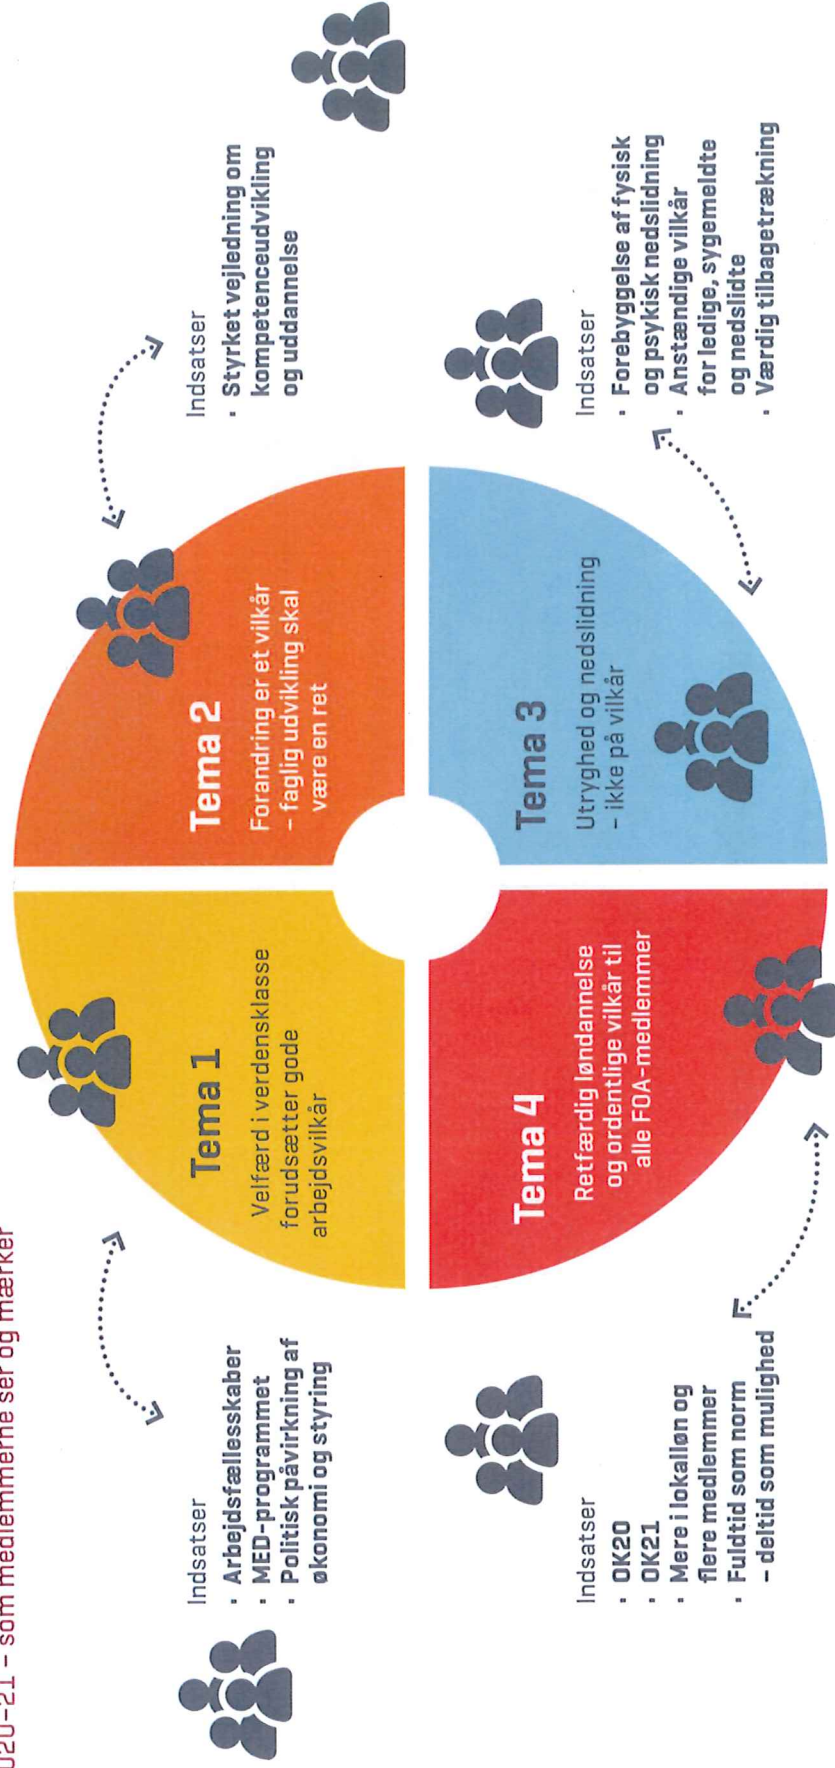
020-21 – som medlemmerne ser og mærker

Tema 1
Velfærd i verdensklasse forudsætter gode arbejdsvilkår

Indsatser
· Arbejdsfællesskaber
· MED-programmet
· Politisk påvirkning af økonomi og styring

Tema 2
Forandring er et vilkår – faglig udvikling skal være en ret

Indsatser
· Styrket vejledning om kompetenceudvikling og uddannelse

Tema 3
Utryghed og nedslidning – ikke på vilkår

Indsatser
· Forebyggelse af fysisk og psykisk nedslidning
· Anstændige vilkår for ledige, sygemeldte og nedslidte
· Værdig tilbagetrækning

Tema 4
Retfærdig løndannelse og ordentlige vilkår til alle FOA-medlemmer

Indsatser
· OK20
· OK21
· Mere i lokalløn og flere medlemmer
· Fuldtid som norm – deltid som mulighed